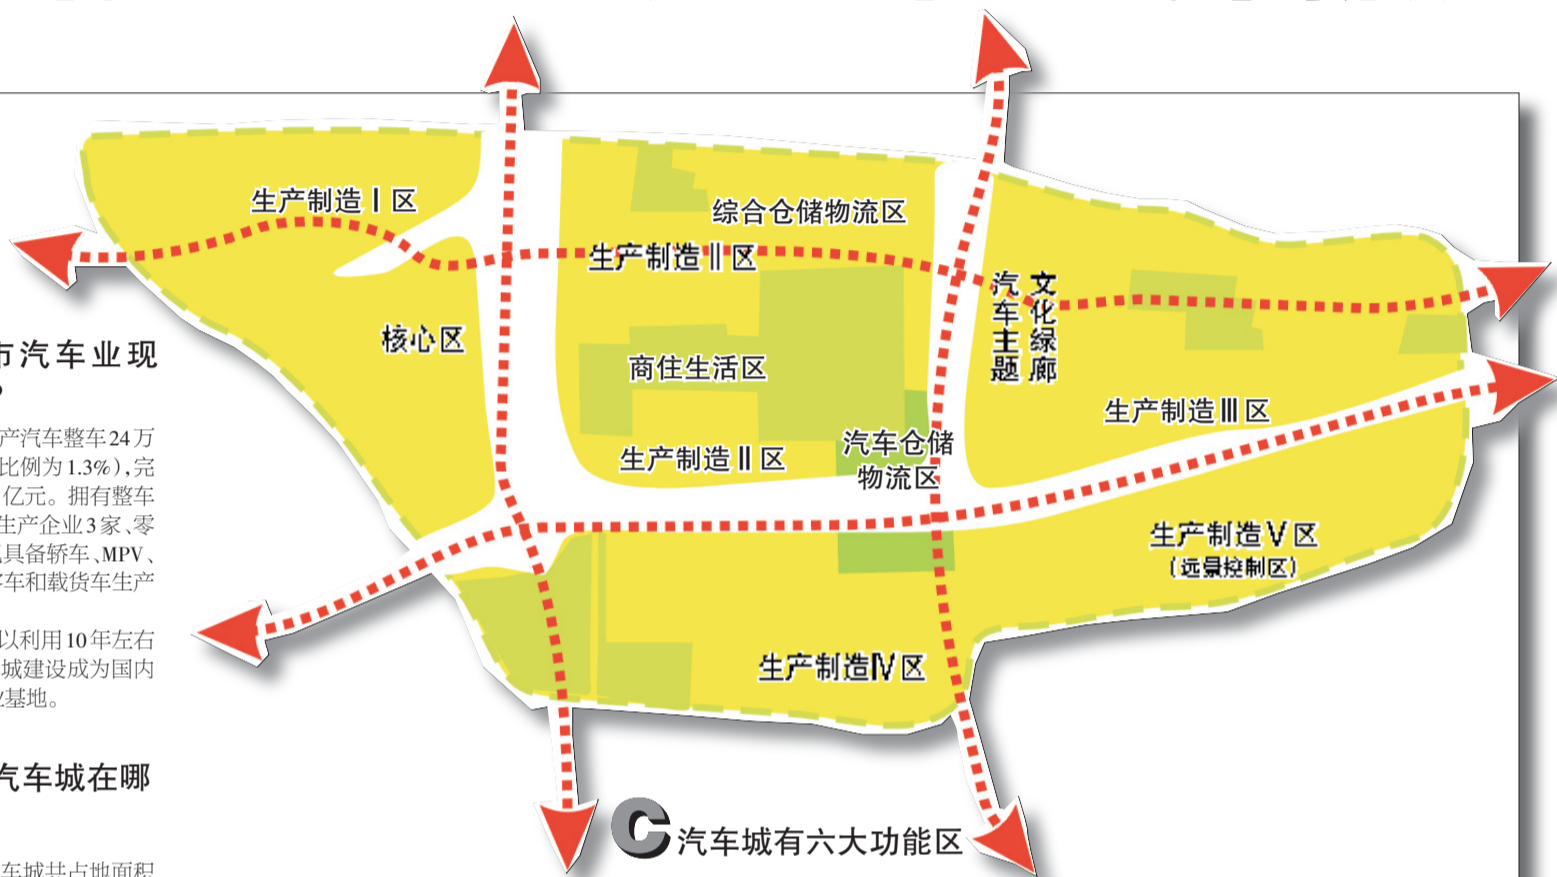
市汽车业现

产汽车整车24万比例为1.3%)，完亿元。拥有整车生产企业3家、零具备轿车、MPV、车和载货车生产

以利用10年左右城建设成为国内基地。

汽车城在哪

生产制造Ⅰ区

综合仓储物流区

生产制造Ⅱ区

核心区

商住生活区

生产制造Ⅱ区

汽车仓储物流区

汽车主题

文化绿廊

生产制造Ⅲ区

生产制造Ⅴ区
(远景控制区)

生产制造Ⅳ区

C 汽车城有六大功能区